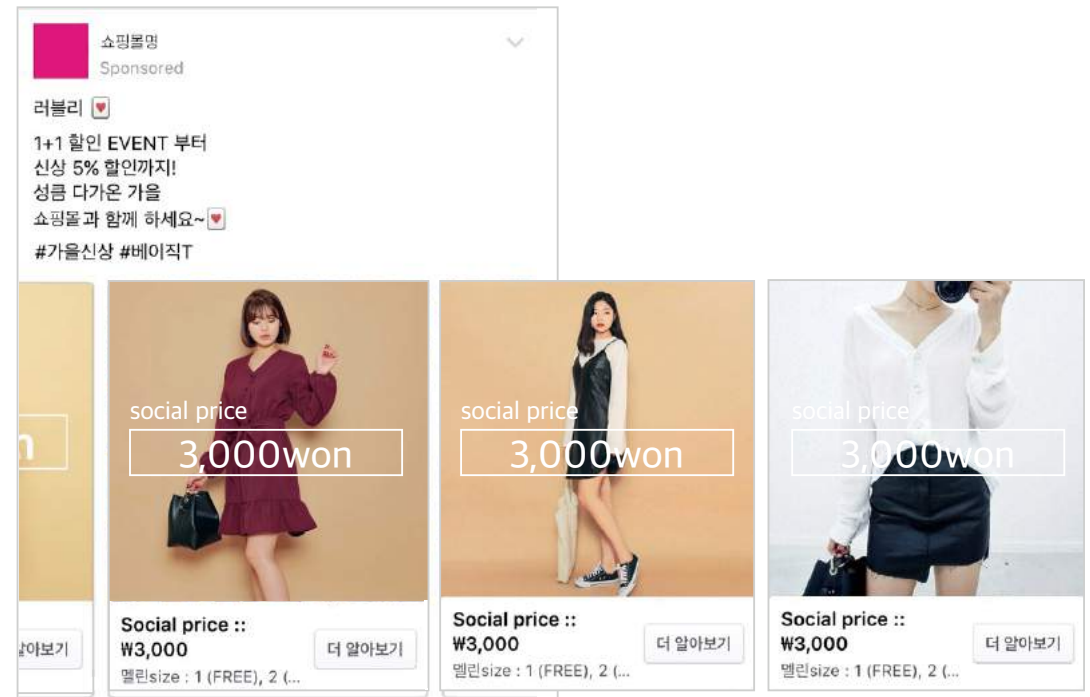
쇼핑몰명
Sponsored

러블리 ♥

1+1 할인 EVENT 부터
신상 5% 할인까지!
성큼 다가온 가을
쇼핑몰과 함께 하세요~♥

#가을신상 #베이직T

n

알아보기

social price
3,000won

Social price ::
₩3,000
멜린size : 1 (FREE), 2 (...
더 알아보기

social price
3,000won

Social price ::
₩3,000
멜린size : 1 (FREE), 2 (...
더 알아보기

social price
3,000won

Social price ::
₩3,000
멜린size : 1 (FREE), 2 (...
더 알아보기